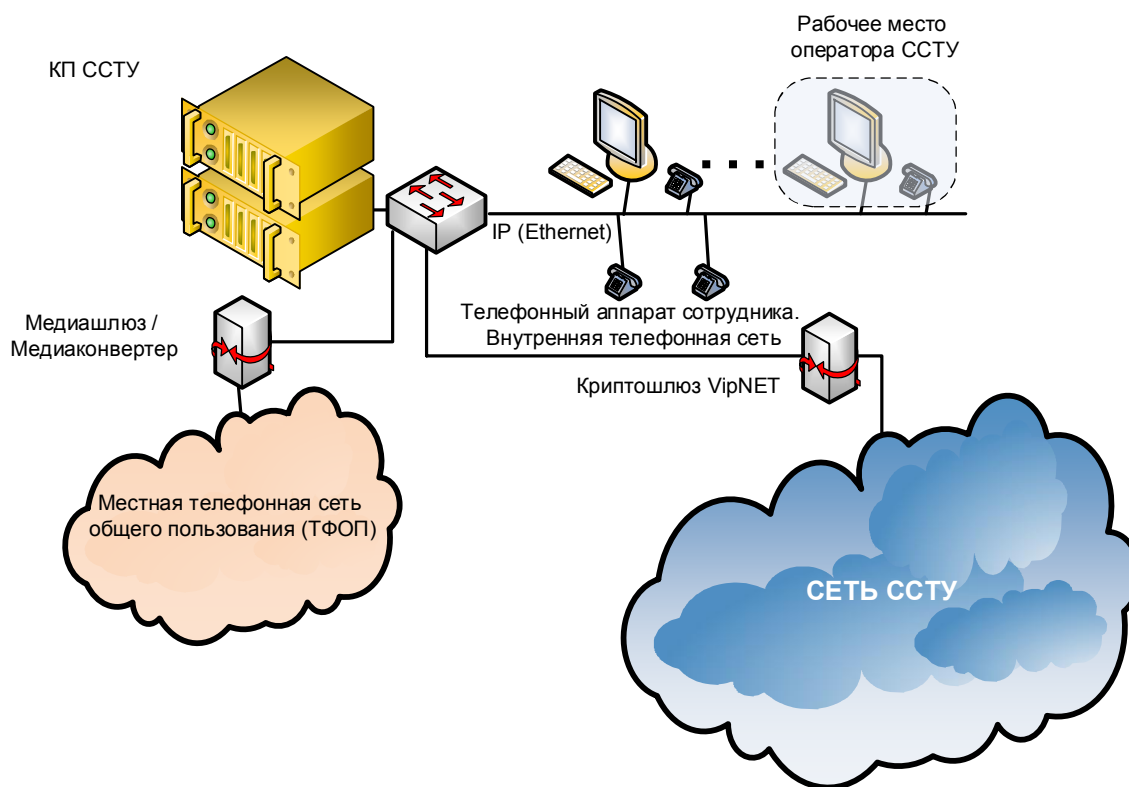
Рабочее место оператора ССТУ

КП ССТУ

IP (Ethernet)

Телефонный аппарат сотрудника. Внутренняя телефонная сеть

Медиашлюз / Медиаконвертер

Криптошлюз VipNET

Местная телефонная сеть общего пользования (ТФОП)

СЕТЬ ССТУ